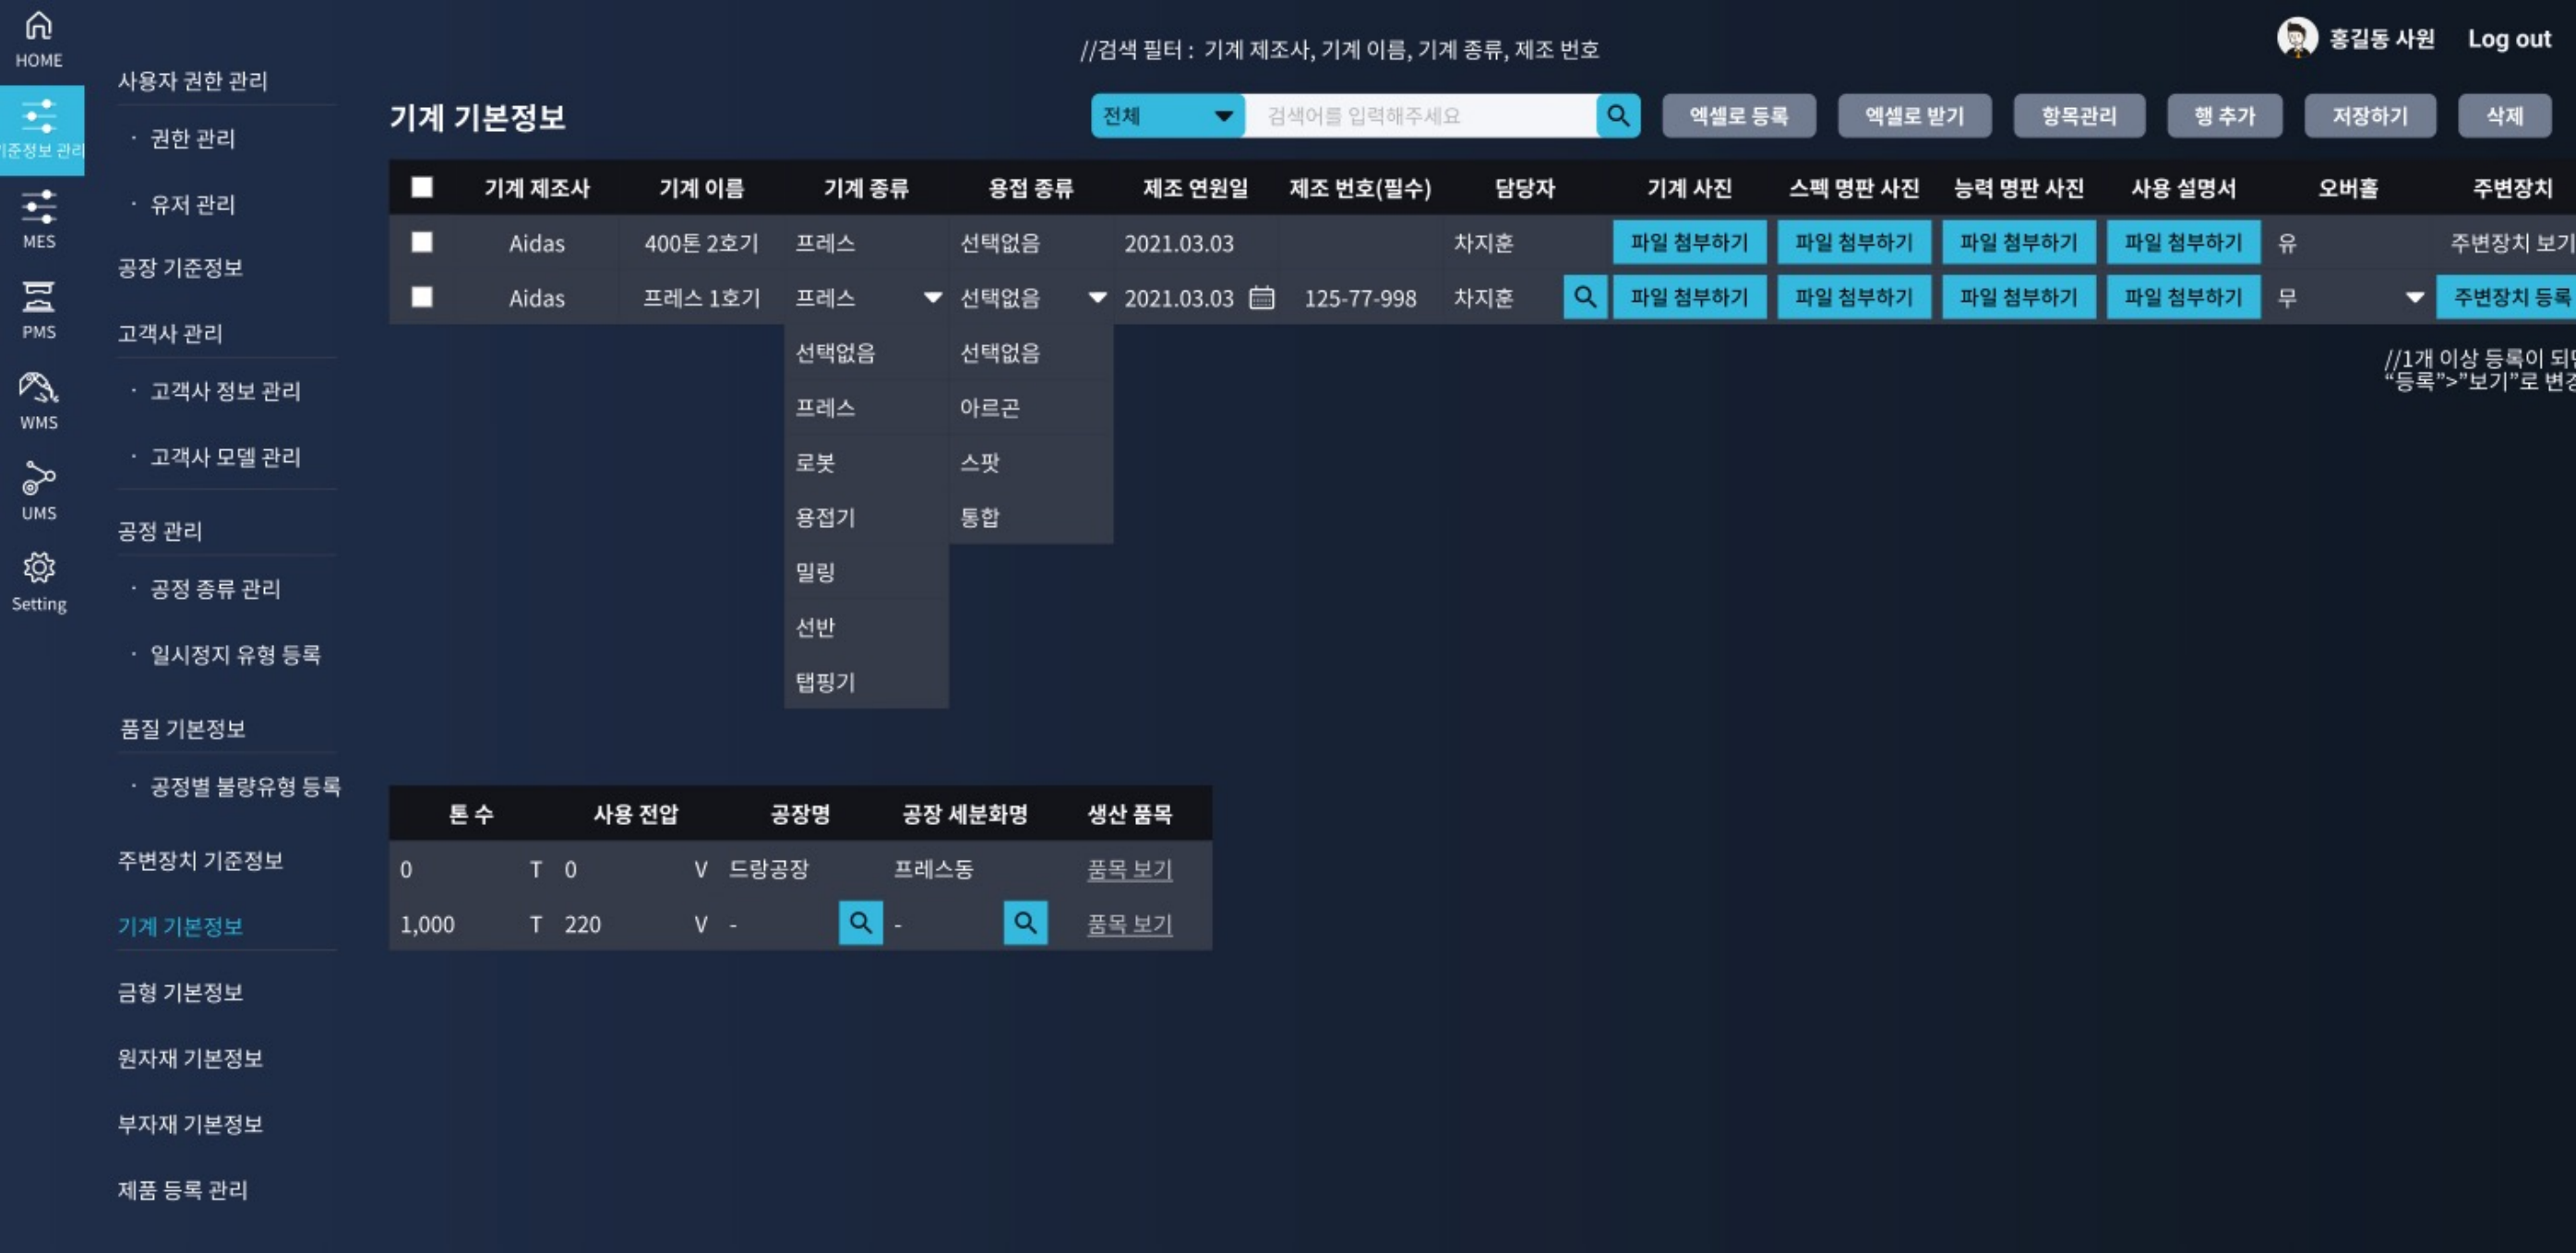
HOME
기준정보 관리
MES
PMS
WMS
UMS
Setting

사용자 권한 관리
· 권한 관리
· 유저 관리
공장 기준정보
고객사 관리
· 고객사 정보 관리
· 고객사 모델 관리
공정 관리
· 공정 종류 관리
· 일시정지 유형 등록
품질 기본정보
· 공정별 불량유형 등록
주변장치 기준정보
기계 기본정보
금형 기본정보
원자재 기본정보
부자재 기본정보
제품 등록 관리

//검색 필터 : 기계 제조사, 기계 이름, 기계 종류, 제조 번호

홍길동 사원 Log out

기계 기본정보

전체 검색어를 입력해주세요 엑셀로 등록 엑셀로 받기 항목관리 행 추가 저장하기 삭제

| | 기계 제조사 | 기계 이름 | 기계 종류 | 용접 종류 | 제조 연원일 | 제조 번호(필수) | 담당자 | 기계 사진 | 스펙 명판 사진 | 능력 명판 사진 | 사용 설명서 | 오버홀 | 주변장치 |
|---|---|---|---|---|---|---|---|---|---|---|---|---|---|
| | Aidas | 400톤 2호기 | 프레스 | 선택없음 | 2021.03.03 | | 차지훈 | 파일 첨부하기 | 파일 첨부하기 | 파일 첨부하기 | 파일 첨부하기 | 유 | 주변장치 보기 |
| | Aidas | 프레스 1호기 | 프레스 | 선택없음 | 2021.03.03 | 125-77-998 | 차지훈 | 파일 첨부하기 | 파일 첨부하기 | 파일 첨부하기 | 파일 첨부하기 | 무 | 주변장치 등록 |

선택없음
프레스
로봇
용접기
밀링
선반
탭핑기

선택없음
아르곤
스팟
통합

//1개 이상 등록이 되
"등록">"보기"로 변경

| 톤 수 | | 사용 전압 | | 공장명 | 공장 세분화명 | 생산 품목 |
|---|---|---|---|---|---|---|
| 0 | T | 0 | V | 드랑공장 | 프레스동 | 품목 보기 |
| 1,000 | T | 220 | V | - | - | 품목 보기 |